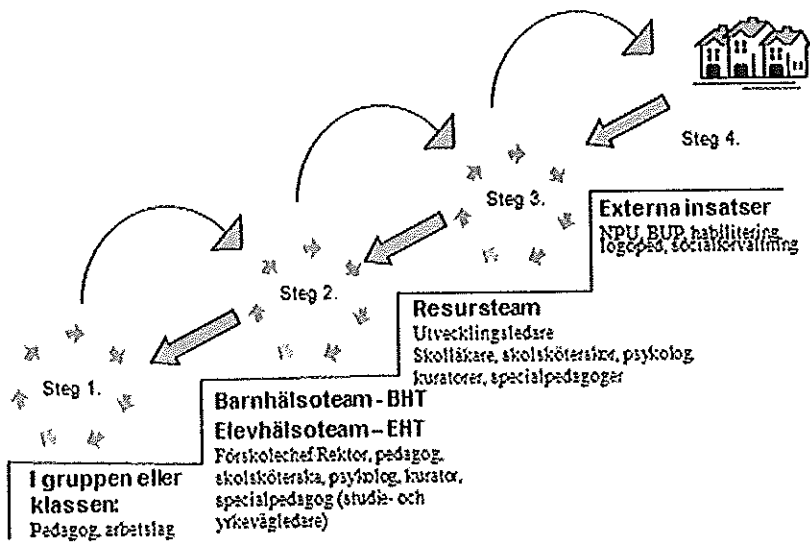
Steg 4.

Steg 3.

Externa insatser
NPU, BUP, habilitering, logoped, socialförvaltning

Steg 2.

Resursteam
Utvecklingsledare
Skolläkare, skolsköterska, psykolog, kuratorer, specialpedagoger

Steg 1.

Barnhälsoteam - BHT
Elevhälsoteam - EHT
Förskolechef Rektor, pedagog, skolsköterska, psykolog, kurator, specialpedagog (studie- och yrkesvägledare)

I gruppen eller klassen:
Pedagog, arbetslag